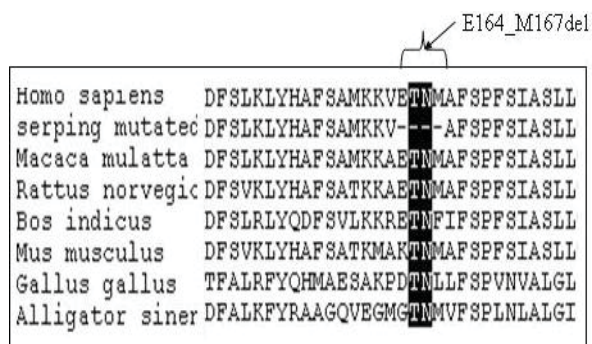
E164_M167del

Homo sapiens DFSLKLYHAFSAMKKVETNMAFSPFSIASLL
serping mutatec DFSLKLYHAFSAMKKV---AFSPFSIASLL
Macaca mulatta DFSLKLYHAFSAMKKAETNMAFSPFSIASLL
Rattus norvegic DFSVKLYHAFSATKKAETNMAFSPFSIASLL
Bos indicus DFSLRLYQDFSVLKKRETNFIFSPFSIASLL
Mus musculus DFSVKLYHAFSATKMAKTNMAFSPFSIASLL
Gallus gallus TFALRFYQHMAESAKPDTNLLFSPVNVALGL
Alligator siner DFALKFYRAAGQVEGMGTNMVFSPLNLALGI